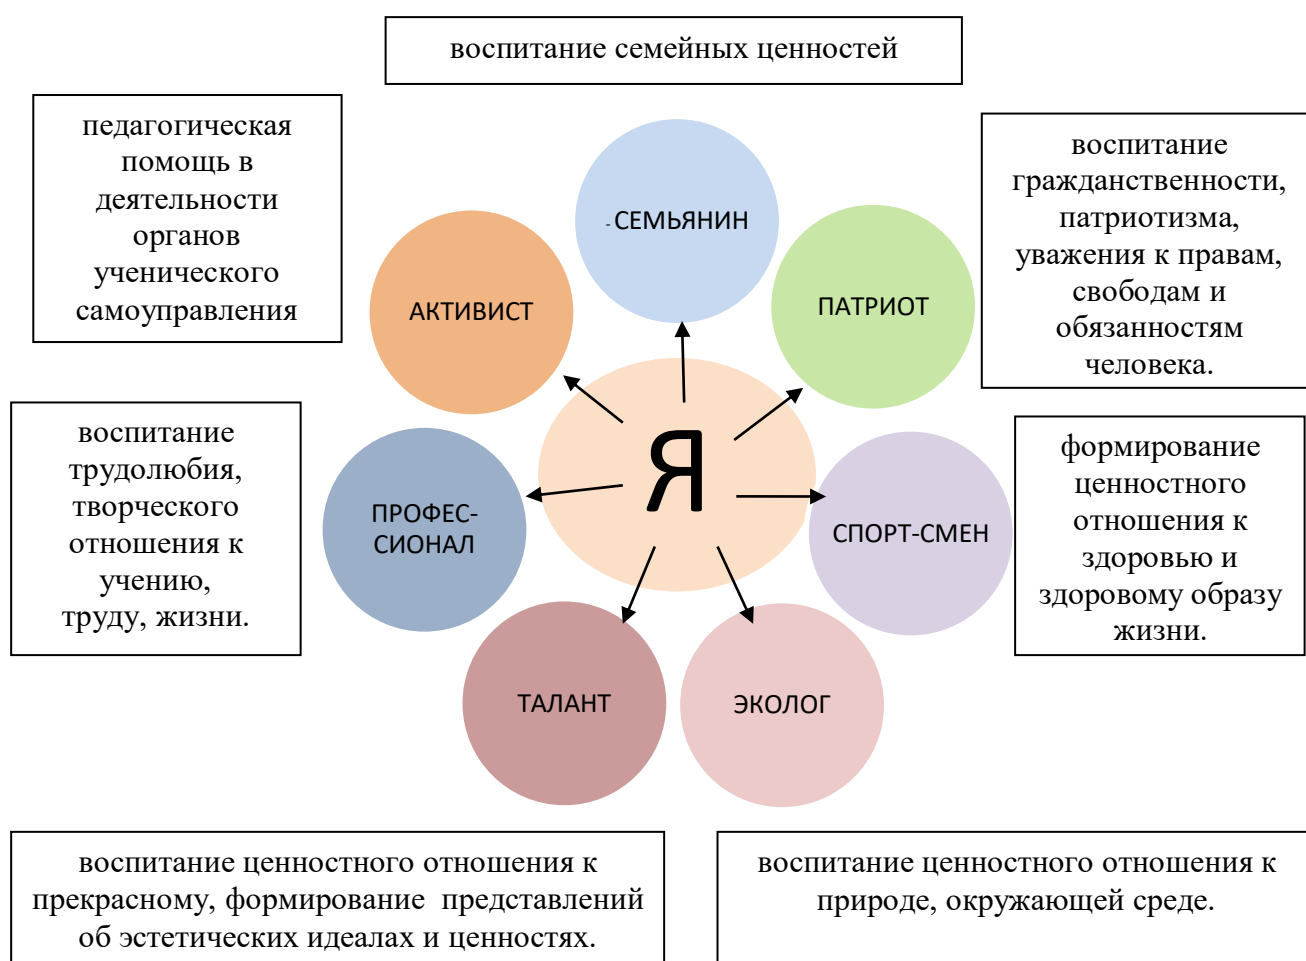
воспитание семейных ценностей

педагогическая помощь в деятельности органов ученического самоуправления

СЕМЬЯНИН

воспитание гражданственности, патриотизма, уважения к правам, свободам и обязанностям человека.

АКТИВИСТ

ПАТРИОТ

Я

воспитание трудолюбия, творческого отношения к учению, труду, жизни.

ПРОФЕС-СИОНАЛ

СПОРТ-СМЕН

формирование ценностного отношения к здоровью и здоровому образу жизни.

ТАЛАНТ

ЭКОЛОГ

воспитание ценностного отношения к прекрасному, формирование представлений об эстетических идеалах и ценностях.

воспитание ценностного отношения к природе, окружающей среде.